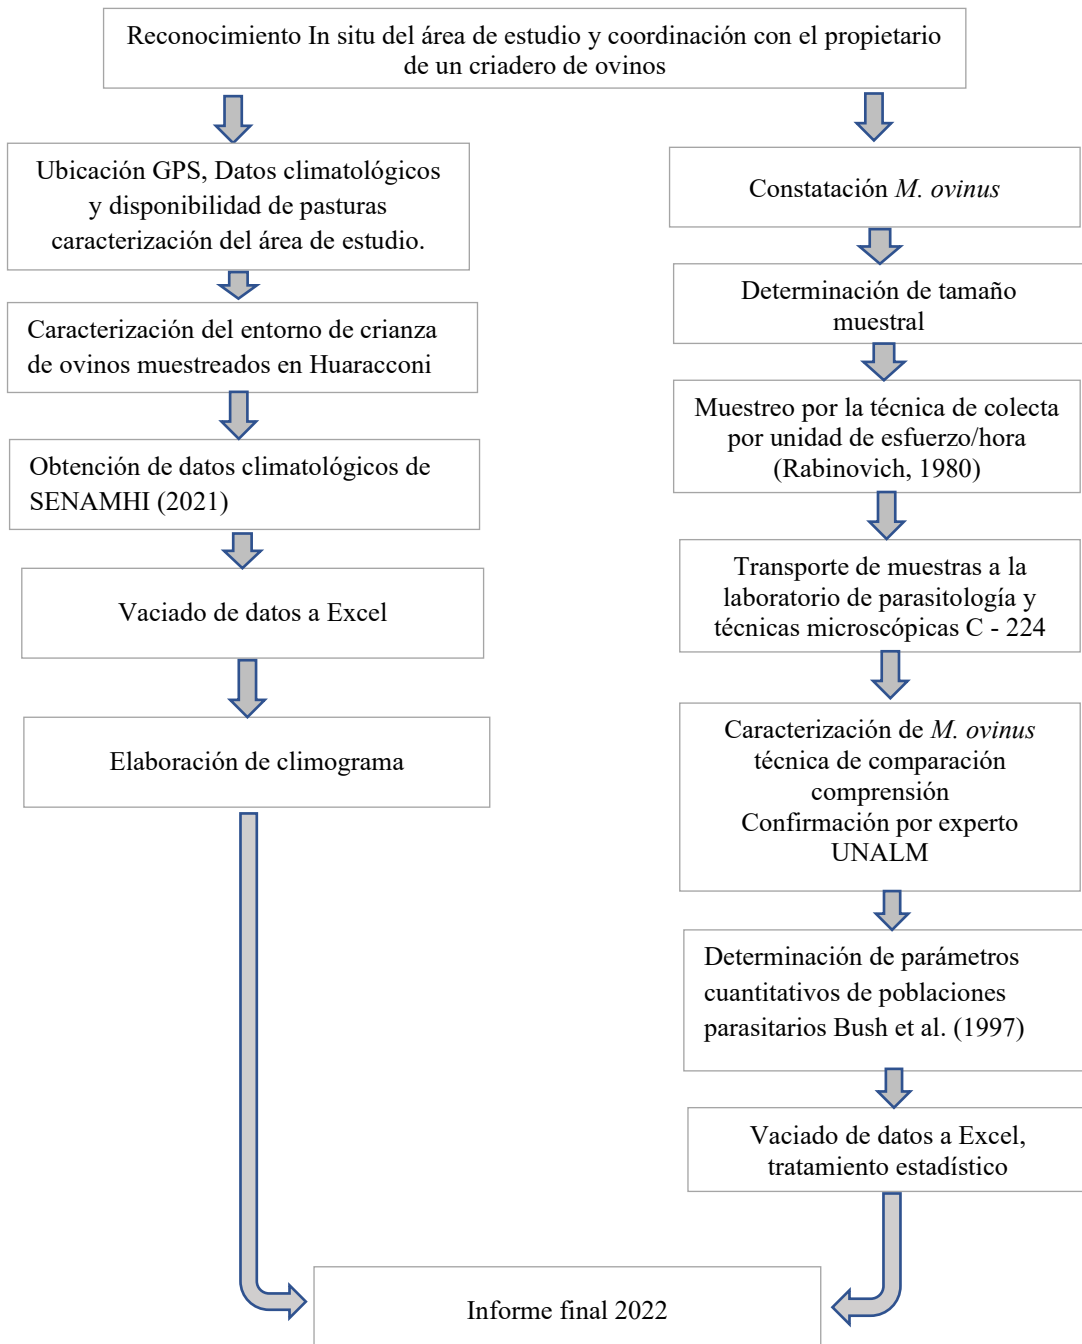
Reconocimiento In situ del área de estudio y coordinación con el propietario de un criadero de ovinos

Ubicación GPS, Datos climatológicos y disponibilidad de pasturas caracterización del área de estudio.

Caracterización del entorno de crianza de ovinos muestreados en Huaracconi

Obtención de datos climatológicos de SENAMHI (2021)

Vaciado de datos a Excel

Elaboración de climograma

Constatación *M. ovinus*

Determinación de tamaño muestral

Muestreo por la técnica de colecta por unidad de esfuerzo/hora (Rabinovich, 1980)

Transporte de muestras a la laboratorio de parasitología y técnicas microscópicas C - 224

Caracterización de *M. ovinus* técnica de comparación comprensión Confirmación por experto UNALM

Determinación de parámetros cuantitativos de poblaciones parasitarios Bush et al. (1997)

Vaciado de datos a Excel, tratamiento estadístico

Informe final 2022